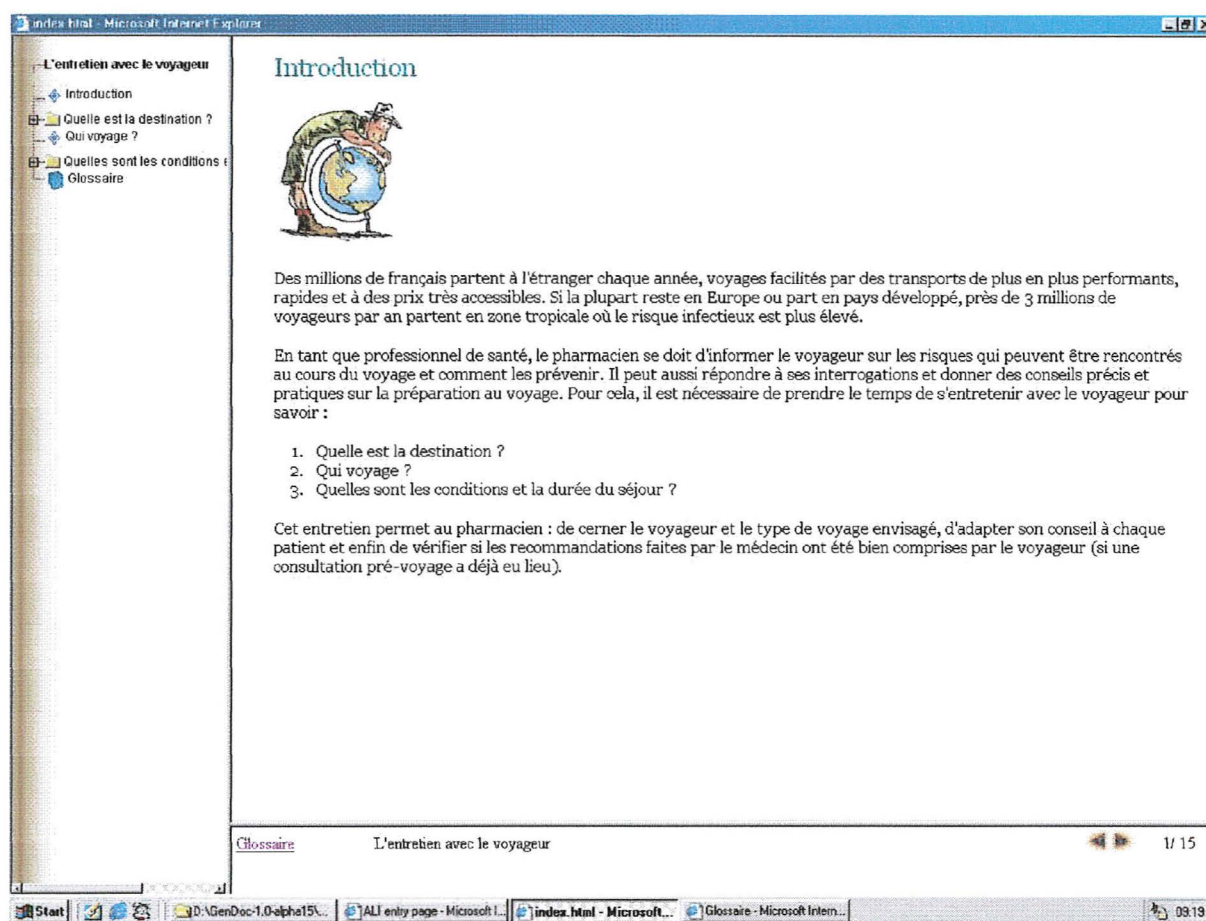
index.html - Microsoft Internet Explorer

L'entretien avec le voyageur
Introduction
Quelle est la destination ?
Qui voyage ?
Quelles sont les conditions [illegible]
Glossaire

Introduction

Des millions de français partent à l'étranger chaque année, voyages facilités par des transports de plus en plus performants, rapides et à des prix très accessibles. Si la plupart reste en Europe ou part en pays développé, près de 3 millions de voyageurs par an partent en zone tropicale où le risque infectieux est plus élevé.

En tant que professionnel de santé, le pharmacien se doit d'informer le voyageur sur les risques qui peuvent être rencontrés au cours du voyage et comment les prévenir. Il peut aussi répondre à ses interrogations et donner des conseils précis et pratiques sur la préparation au voyage. Pour cela, il est nécessaire de prendre le temps de s'entretenir avec le voyageur pour savoir :

1. Quelle est la destination ?
2. Qui voyage ?
3. Quelles sont les conditions et la durée du séjour ?

Cet entretien permet au pharmacien : de cerner le voyageur et le type de voyage envisagé, d'adapter son conseil à chaque patient et enfin de vérifier si les recommandations faites par le médecin ont été bien comprises par le voyageur (si une consultation pré-voyage a déjà eu lieu).

Glossaire L'entretien avec le voyageur 1/ 15

Start D:\GenDoc-1.0-alpha15\... ALI entry page - Microsoft I... index.html - Microsoft... Glossaire - Microsoft Intern... 09:19